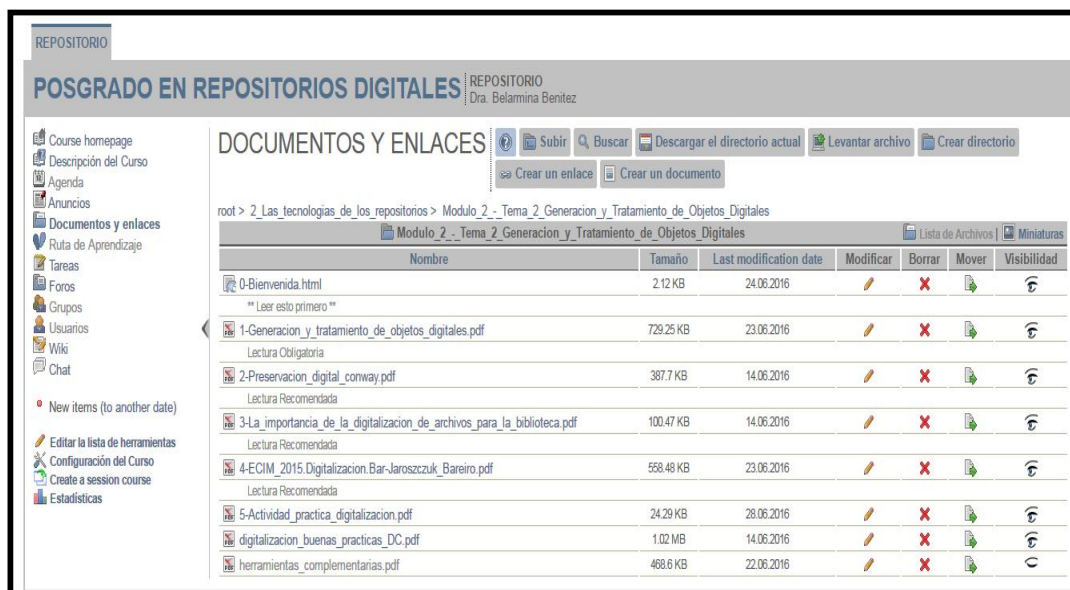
REPOSITORIO

POSGRADO EN REPOSITORIOS DIGITALES REPOSITORIO Dra. Belarmina Benitez

Course homepage
Descripción del Curso
Agenda
Anuncios
Documentos y enlaces
Ruta de Aprendizaje
Tareas
Foros
Grupos
Usuarios
Wiki
Chat

New items (to another date)

Editar la lista de herramientas
Configuración del Curso
Create a session course
Estadísticas

DOCUMENTOS Y ENLACES

Subir Buscar Descargar el directorio actual Levantar archivo Crear directorio Crear un enlace Crear un documento

root > 2_Las_tecnologias_de_los_repositorios > Modulo_2_-_Tema_2_Generacion_y_Tratamiento_de_Objetos_Digitales

Modulo_2_-_Tema_2_Generacion_y_Tratamiento_de_Objetos_Digitales

Lista de Archivos | Miniaturas

| Nombre | Tamaño | Last modification date | Modificar | Borrar | Mover | Visibilidad |
|---|---|---|---|---|---|---|
| 0-Bienvenida.html ** Leer esto primero ** | 2.12 KB | 24.06.2016 | | | | |
| 1-Generacion_y_tratamiento_de_objetos_digitales.pdf Lectura Obligatoria | 729.25 KB | 23.06.2016 | | | | |
| 2-Preservacion_digital_conway.pdf Lectura Recomendada | 387.7 KB | 14.06.2016 | | | | |
| 3-La_importancia_de_la_digitalizacion_de_archivos_para_la_biblioteca.pdf Lectura Recomendada | 100.47 KB | 14.06.2016 | | | | |
| 4-ECIM_2015.Digitalizacion.Bar-Jaroszczuk_Bareiro.pdf Lectura Recomendada | 558.48 KB | 23.06.2016 | | | | |
| 5-Actividad_practica_digitalizacion.pdf | 24.29 KB | 28.06.2016 | | | | |
| digitalizacion_buenas_practicas_DC.pdf | 1.02 MB | 14.06.2016 | | | | |
| herramientas_complementarias.pdf | 468.6 KB | 22.06.2016 | | | | |